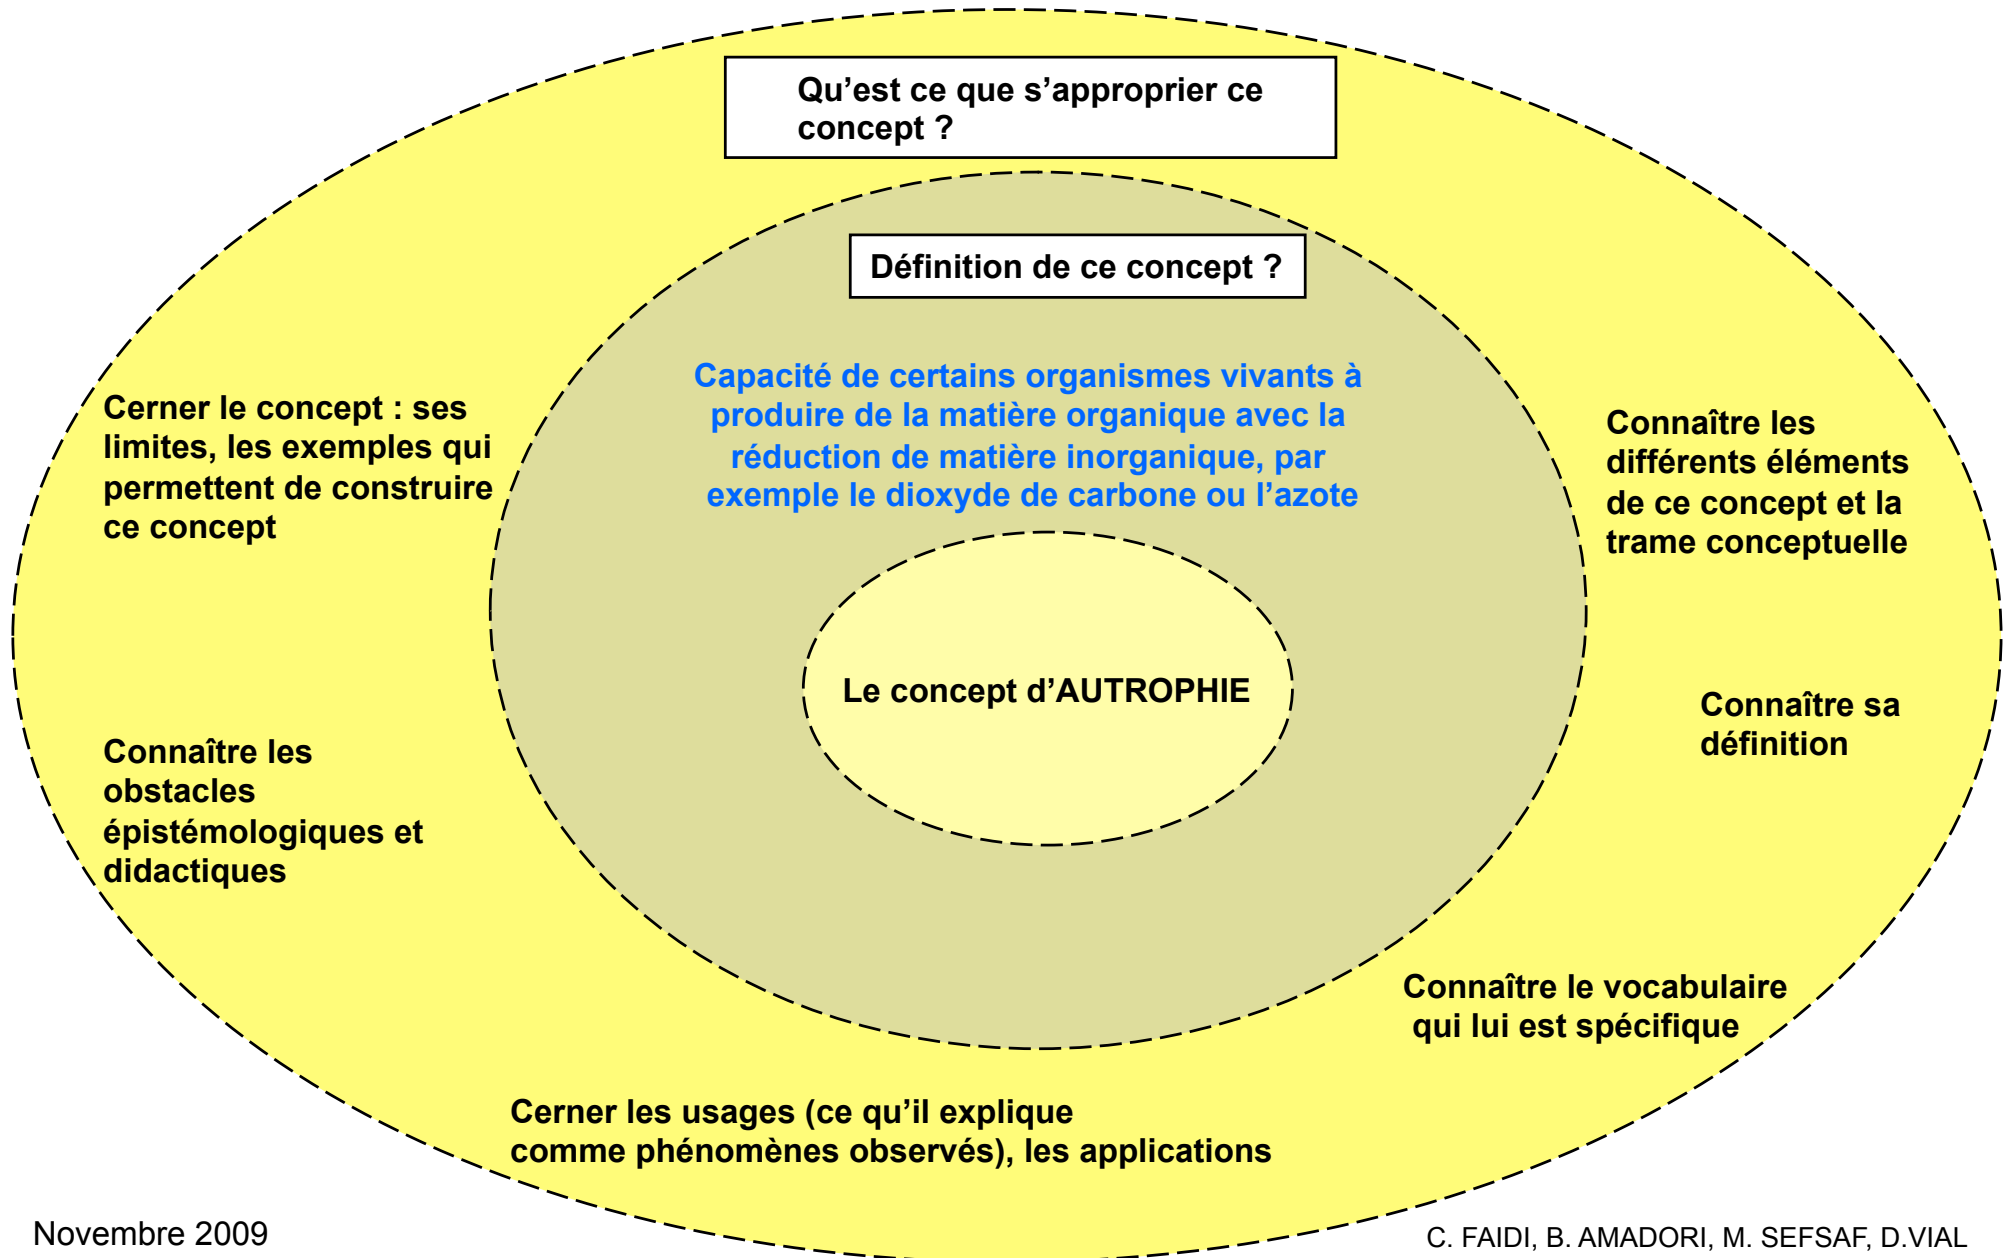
Qu'est ce que s'approprier ce concept ?

Définition de ce concept ?

Capacité de certains organismes vivants à produire de la matière organique avec la réduction de matière inorganique, par exemple le dioxyde de carbone ou l'azote

Cerner le concept : ses limites, les exemples qui permettent de construire ce concept

Connaître les différents éléments de ce concept et la trame conceptuelle

Le concept d'AUTROPHIE

Connaître sa définition

Connaître les obstacles épistémologiques et didactiques

Connaître le vocabulaire qui lui est spécifique

Cerner les usages (ce qu'il explique comme phénomènes observés), les applications

Novembre 2009

C. FAIDI, B. AMADORI, M. SEFSAF, D.VIAL